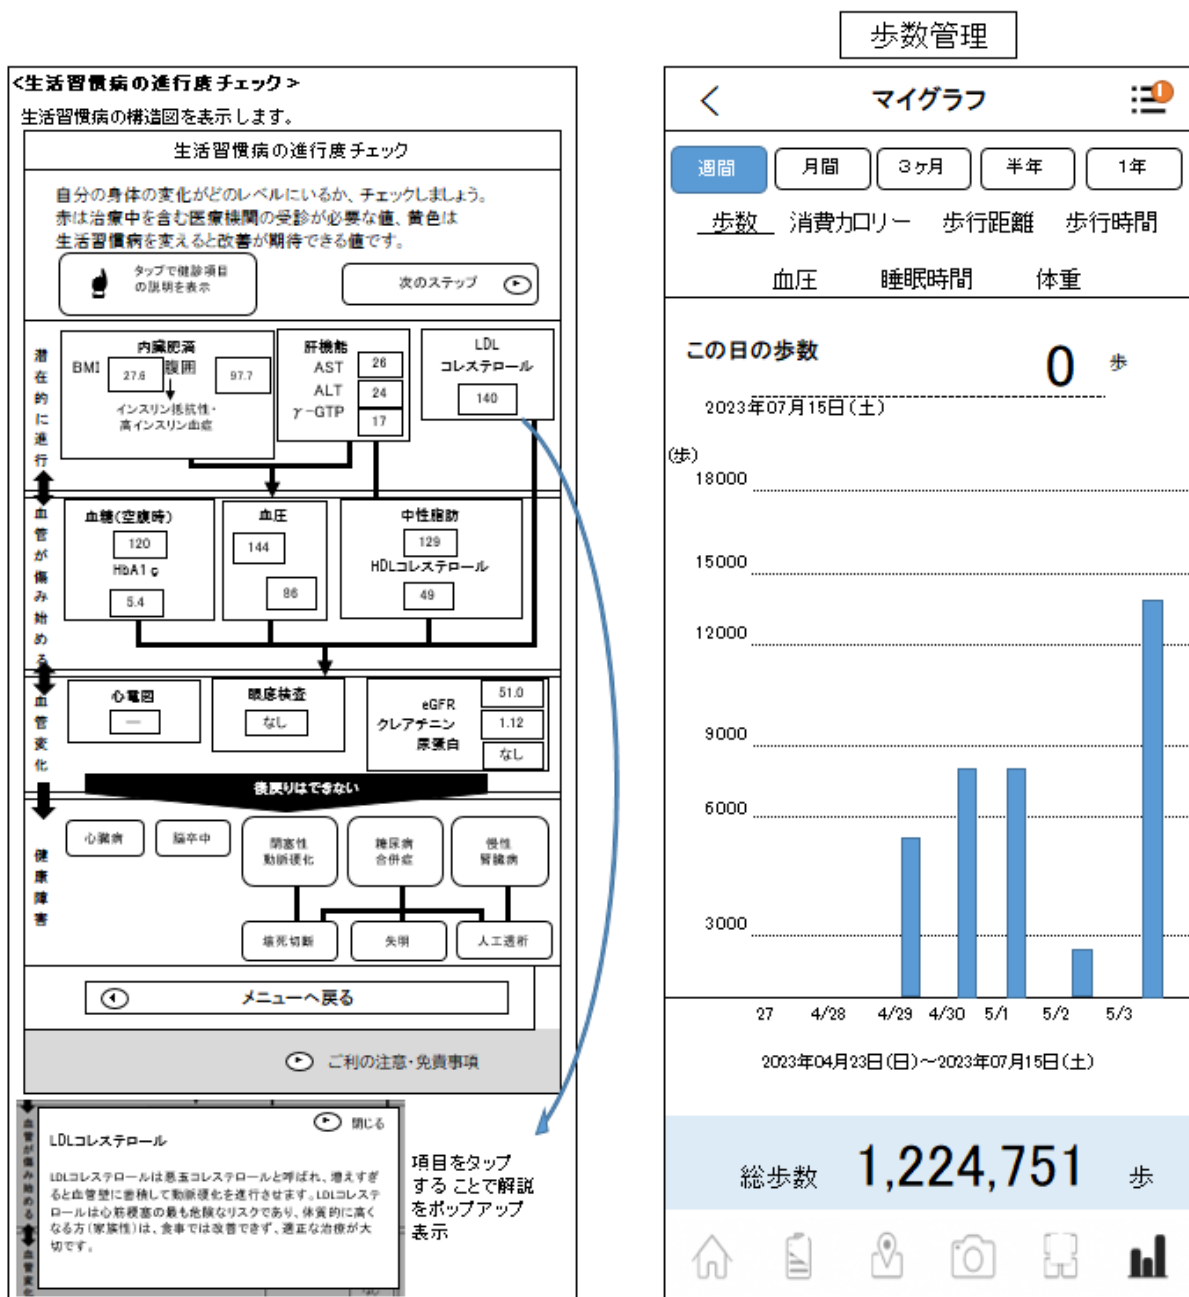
歩数管理

<生活習慣病の進行度チェック>
生活習慣病の構造図を表示します。

生活習慣病の進行度チェック

自分の身体の変化がどのレベルにいるか、チェックしましょう。
赤は治療中を含む医療機関の受診が必要な値、黄色は生活習慣病を変えると改善が期待できる値です。

タップで健診項目の説明を表示

次のステップ

潜在的に進行

内臓肥満
BMI 27.6 腹囲 97.7
インスリン抵抗性・高インスリン血症

肝機能
AST 26
ALT 24
γ-GTP 17

LDL
コレステロール
140

血管が傷み始める

血糖(空腹時)
120
HbA1c
5.4

血圧
144
86

中性脂肪
129
HDLコレステロール
49

血管変化

心電図
—

眼底検査
なし

eGFR 51.0
クレアチニン 1.12
尿蛋白 なし

後戻りはできない

健康障害

心臓病
脳卒中
閉塞性動脈硬化
糖尿病合併症
慢性腎臓病
壊死切断
失明
人工透析

メニューへ戻る

ご利用の注意・免責事項

閉じる
LDLコレステロール
LDLコレステロールは悪玉コレステロールと呼ばれ、増えすぎると血管壁に蓄積して動脈硬化を進行させます。LDLコレステロールは心筋梗塞の最も危険なリスクであり、体質的に高くなる方(家族性)は、食事では改善できず、適正な治療が大切です。

項目をタップすることで解説をポップアップ表示

マイグラフ

週間 月間 3ヶ月 半年 1年

歩数 消費カロリー 歩行距離 歩行時間
血圧 睡眠時間 体重

この日の歩数 0 歩
2023年07月15日(土)

(歩)
18000
15000
12000
9000
6000
3000

27 4/28 4/29 4/30 5/1 5/2 5/3

2023年04月23日(日)~2023年07月15日(土)

総歩数 1,224,751 歩